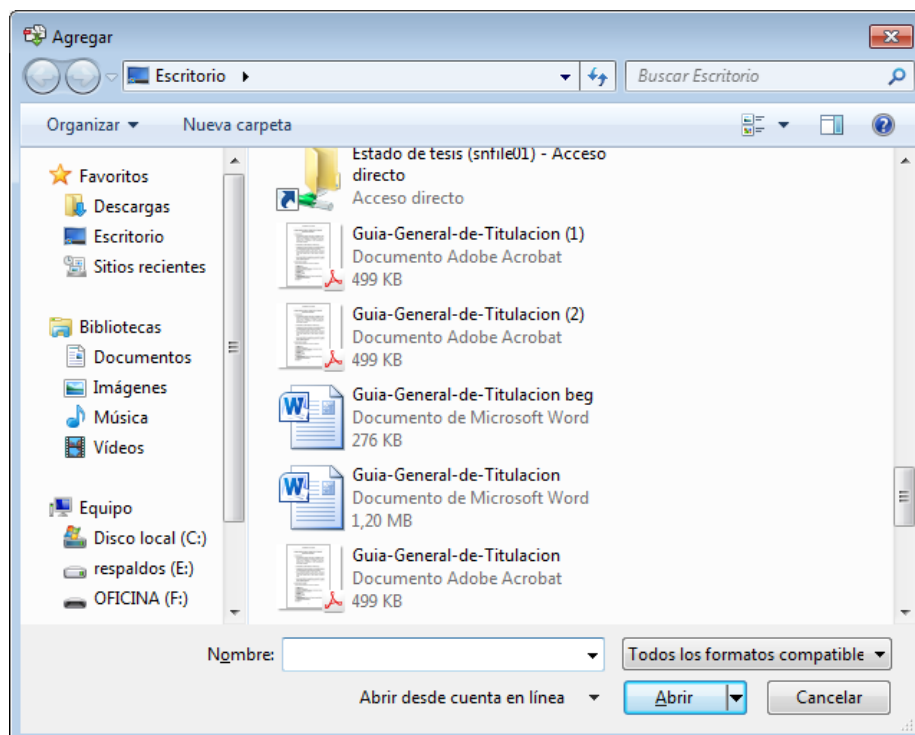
Agregar

Escritorio ▸

Buscar Escritorio

Organizar ▾ Nueva carpeta

Favoritos
Descargas
Escritorio
Sitios recientes

Bibliotecas
Documentos
Imágenes
Música
Vídeos

Equipo
Disco local (C:)
respaldos (E:)
OFICINA (F:)

Estado de tesis (snfile01) - Acceso directo
Acceso directo

Guia-General-de-Titulacion (1)
Documento Adobe Acrobat
499 KB

Guia-General-de-Titulacion (2)
Documento Adobe Acrobat
499 KB

Guia-General-de-Titulacion beg
Documento de Microsoft Word
276 KB

Guia-General-de-Titulacion
Documento de Microsoft Word
1,20 MB

Guia-General-de-Titulacion
Documento Adobe Acrobat
499 KB

Nombre:

Todos los formatos compatible

Abrir desde cuenta en línea

Abrir

Cancelar